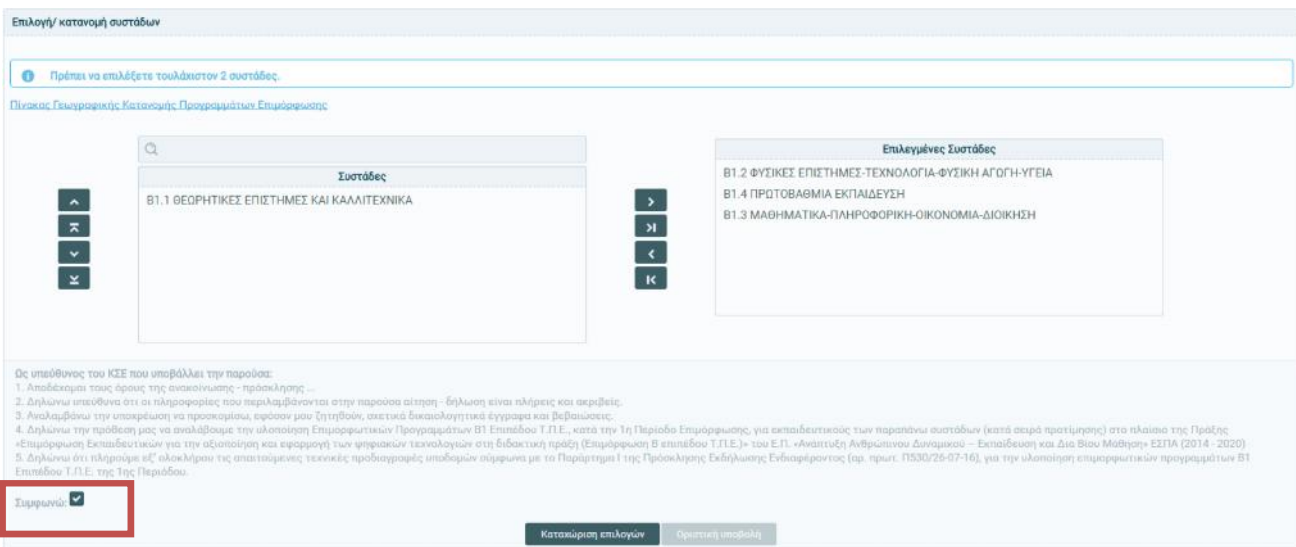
Επιλογή/ κατανομή συστάδων

Πρέπει να επιλέξετε τουλάχιστον 2 συστάδες.

Πίνακας Γεωγραφικής Κατανομής Προγραμμάτων Επιμόρφωσης

Συστάδες

Β1.1 ΘΕΩΡΗΤΙΚΕΣ ΕΠΙΣΤΗΜΕΣ ΚΑΙ ΚΑΛΛΙΤΕΧΝΙΚΑ

Επιλεγμένες Συστάδες

Β1.2 ΦΥΣΙΚΕΣ ΕΠΙΣΤΗΜΕΣ-ΤΕΧΝΟΛΟΓΙΑ-ΦΥΣΙΚΗ ΑΓΩΓΗ-ΥΓΕΙΑ
Β1.4 ΠΡΩΤΟΒΑΘΜΙΑ ΕΚΠΑΙΔΕΥΣΗ
Β1.3 ΜΑΘΗΜΑΤΙΚΑ-ΠΛΗΡΟΦΟΡΙΚΗ-ΟΙΚΟΝΟΜΙΑ-ΔΙΟΙΚΗΣΗ

Ως υπεύθυνος του ΚΣΕ που υποβάλλει την παρούσα:
1. Αποδέχομαι τους όρους της ανακοίνωσης - πρόσκλησης ...
2. Δηλώνω υπεύθυνα ότι οι πληροφορίες που περιλαμβάνονται στην παρούσα αίτηση - δήλωση είναι πλήρεις και ακριβείς.
3. Αναλαμβάνω την υποχρέωση να προσκομίσω, εφόσον μου ζητηθούν, σχετικά δικαιολογητικά έγγραφα και βεβαιώσεις.
4. Δηλώνω την πρόθεση μας να αναλάβουμε την υλοποίηση Επιμορφωτικών Προγραμμάτων Β1 Επιπέδου Τ.Π.Ε., κατά την 1η Περίοδο Επιμόρφωσης, για εκπαιδευτικούς των παραπάνω συστάδων (κατά σειρά προτίμησης) στο πλαίσιο της Πράξης «Επιμόρφωση Εκπαιδευτικών για την αξιοποίηση και εφαρμογή των ψηφιακών τεχνολογιών στη διδακτική πράξη (Επιμόρφωση Β επιπέδου Τ.Π.Ε.)» του Ε.Π. «Ανάπτυξη Ανθρώπινου Δυναμικού – Εκπαίδευση και Δια Βίου Μάθηση» ΕΣΠΑ (2014 - 2020)
5. Δηλώνω ότι πληρούμε εξ' ολοκλήρου τις απαιτούμενες τεχνικές προδιαγραφές υποδομών σύμφωνα με το Παράρτημα Ι της Πρόσκλησης Εκδήλωσης Ενδιαφέροντος (αρ. πρωτ. Π530/26-07-16), για την υλοποίηση επιμορφωτικών προγραμμάτων Β1 Επιπέδου Τ.Π.Ε. της 1ης Περιόδου.

Συμφωνώ:

Καταχώριση επιλογών
Οριστική υποβολή